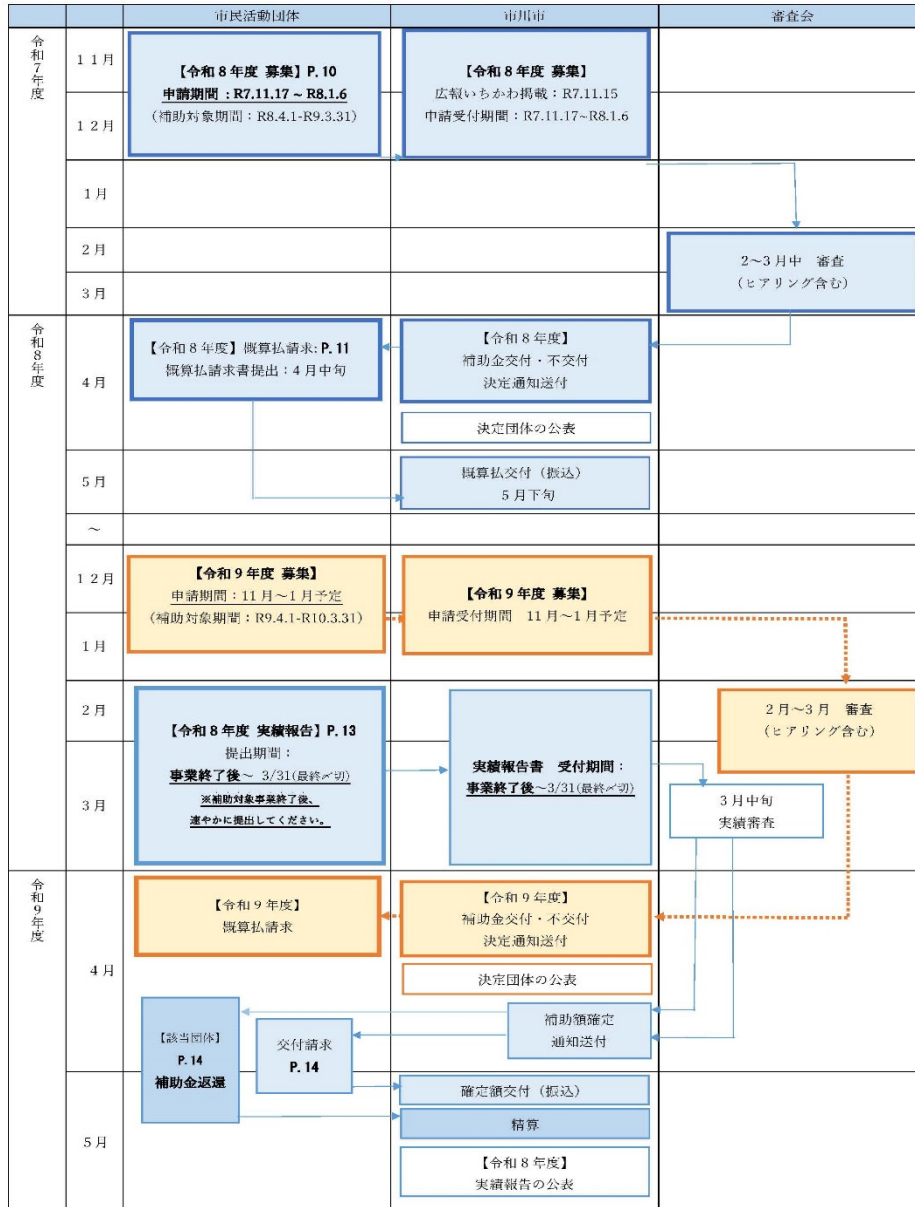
| | | 市民活動団体 | 市川市 | 審査会 |
|---|---|---|---|---|
| 令和7年度 | 11月 | 【令和8年度 募集】P. 10 申請期間：R7.11.17 ~ R8.1.6 (補助対象期間：R8.4.1-R9.3.31) | 【令和8年度 募集】 広報いちかわ掲載：R7.11.15 申請受付期間：R7.11.17~R8.1.6 | |
| | 12月 | | | |
| | 1月 | | | |
| | 2月 | | | 2~3月中 審査 (ヒアリング含む) |
| | 3月 | | | |
| 令和8年度 | 4月 | 【令和8年度】概算払請求: P. 11 概算払請求書提出：4月中旬 | 【令和8年度】 補助金交付・不交付 決定通知送付 | |
| | | | 決定団体の公表 | |
| | 5月 | | 概算払交付（振込） 5月下旬 | |
| | ~ | | | |
| | 12月 | 【令和9年度 募集】 申請期間：11月~1月予定 (補助対象期間：R9.4.1-R10.3.31) | 【令和9年度 募集】 申請受付期間 11月~1月予定 | |
| | 1月 | | | |
| | 2月 | 【令和8年度 実績報告】P. 13 提出期間： 事業終了後~ 3/31(最終〆切) ※補助対象事業終了後、速やかに提出してください。 | 実績報告書 受付期間： 事業終了後~3/31(最終〆切) | 2月~3月 審査 (ヒアリング含む) |
| | 3月 | | | 3月中旬 実績審査 |
| 令和9年度 | 4月 | 【令和9年度】 概算払請求 | 【令和9年度】 補助金交付・不交付 決定通知送付 | |
| | | | 決定団体の公表 | |
| | | 【該当団体】 P. 14 補助金返還 / 交付請求 P. 14 | 補助額確定 通知送付 | |
| | 5月 | | 確定額交付（振込） | |
| | | | 精算 | |
| | | | 【令和8年度】 実績報告の公表 | |